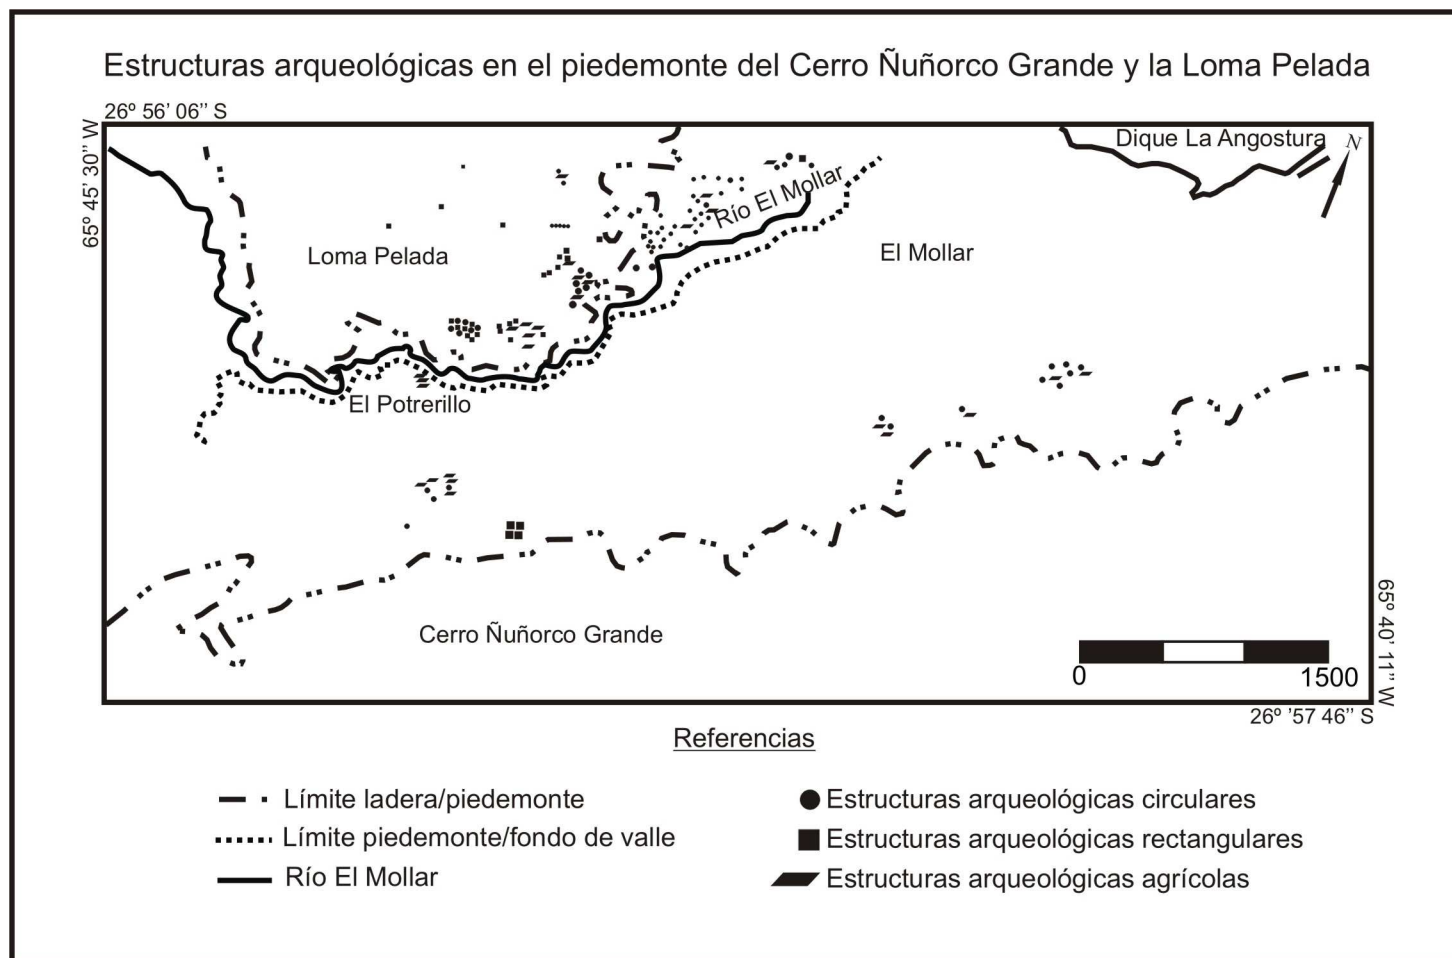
Estructuras arqueológicas en el piedemonte del Cerro Ñuñorco Grande y la Loma Pelada

26º 56' 06'' S

65º 45' 30'' W

Dique La Angostura

N

Río El Mollar

Loma Pelada

El Mollar

El Potrerillo

Cerro Ñuñorco Grande

0

1500

65º 40' 11'' W

26º '57 46'' S

Referencias

Límite ladera/piedemonte

Límite piedemonte/fondo de valle

Río El Mollar

Estructuras arqueológicas circulares

Estructuras arqueológicas rectangulares

Estructuras arqueológicas agrícolas